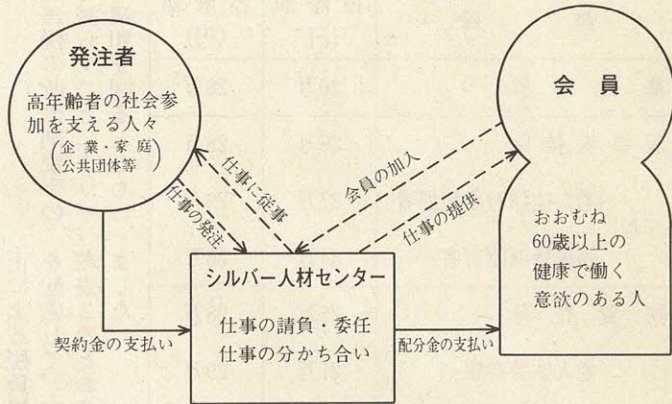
発注者

高年齢者の社会参加を支える人々
(企業・家庭
公共団体等)

会員

おおむね
60歳以上の
健康で働く
意欲のある人

仕事に従事

仕事の発注

会員の加入

仕事の提供

シルバー人材センター

仕事の請負・委任
仕事の分かち合い

契約金の支払い

配分金の支払い